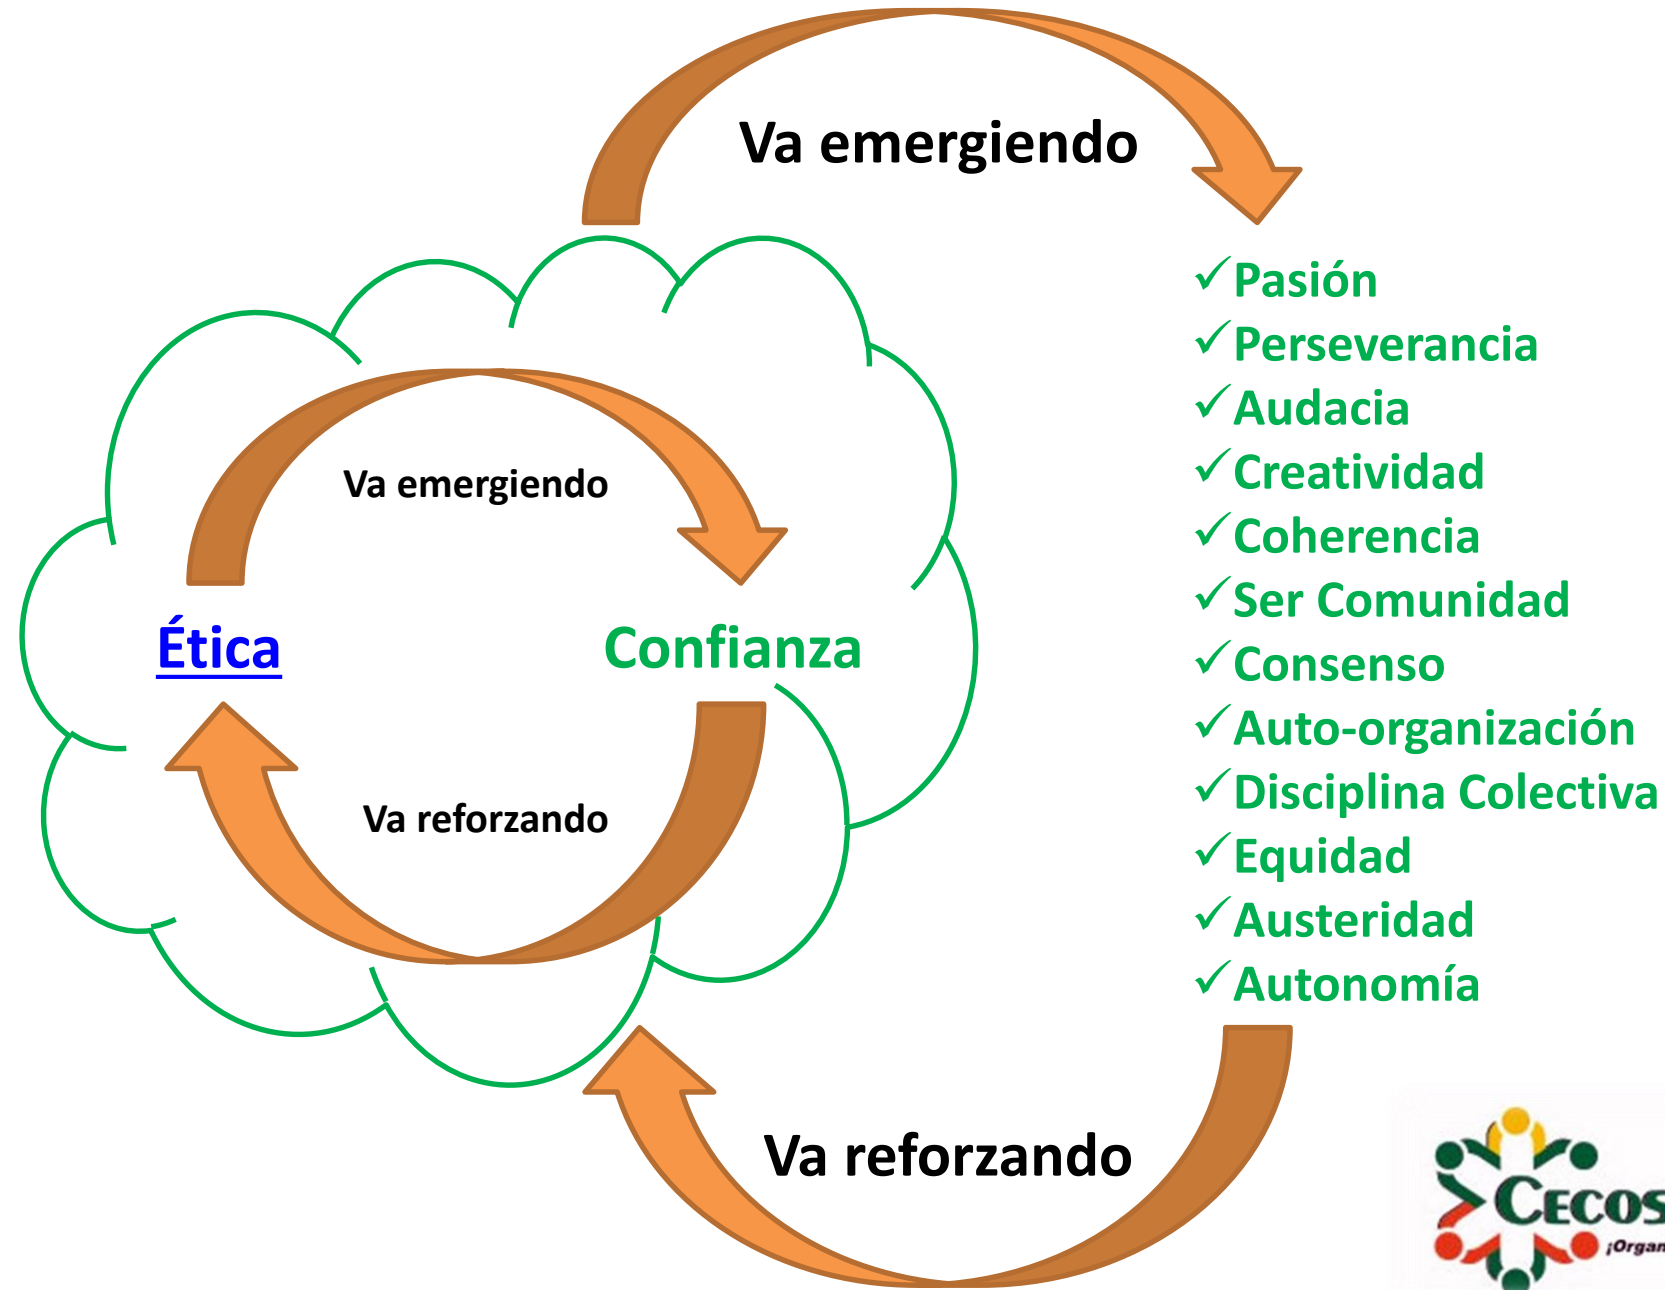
Va emergiendo

Va emergiendo

Ética

Confianza

Va reforzando

✓Pasión
✓Perseverancia
✓Audacia
✓Creatividad
✓Coherencia
✓Ser Comunidad
✓Consenso
✓Auto-organización
✓Disciplina Colectiva
✓Equidad
✓Austeridad
✓Autonomía

Va reforzando

CECOS
¡Organ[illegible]